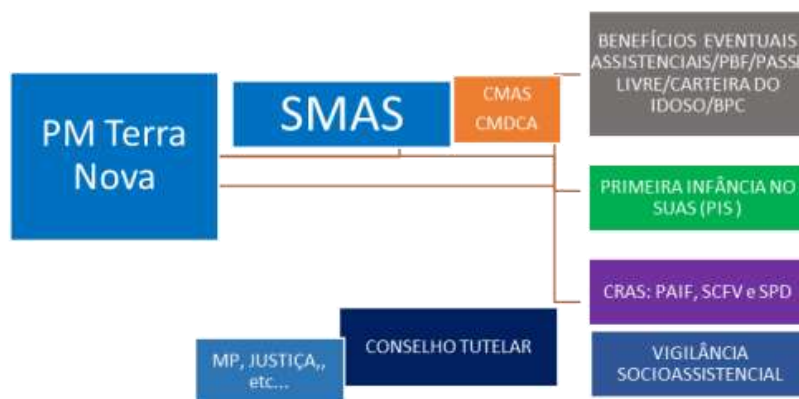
PM Terra Nova

SMAS

CMAS
CMDCA

BENEFÍCIOS EVENTUAIS ASSISTENCIAIS/PBF/PASSE LIVRE/CARTEIRA DO IDOSO/BPC

PRIMEIRA INFÂNCIA NO SUAS (PIS)

CRAS: PAIF, SCFV e SPD

CONSELHO TUTELAR

MP, JUSTIÇA,, etc...

VIGILÂNCIA SOCIOASSISTENCIAL